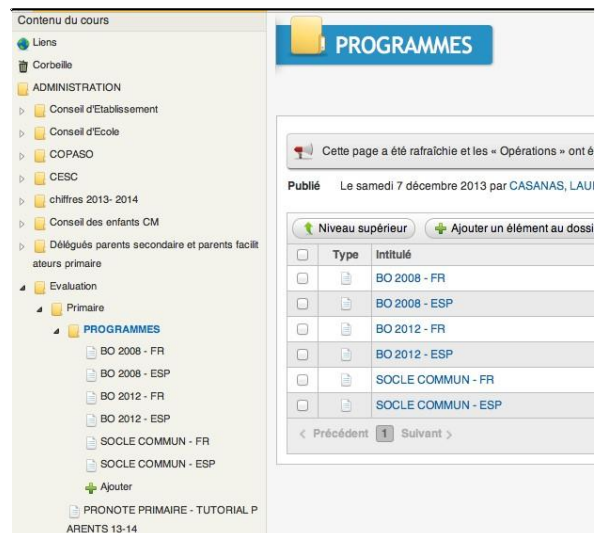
Contenu du cours
Liens
Corbeille
ADMINISTRATION
Conseil d'Etablissement
Conseil d'Ecole
COPASO
CESC
chiffres 2013- 2014
Conseil des enfants CM
Délégués parents secondaire et parents facilitateurs primaire
Evaluation
Primaire
PROGRAMMES
BO 2008 - FR
BO 2008 - ESP
BO 2012 - FR
BO 2012 - ESP
SOCLE COMMUN - FR
SOCLE COMMUN - ESP
Ajouter
PRONOTE PRIMAIRE - TUTORIAL PARENTS 13-14

PROGRAMMES

Cette page a été rafraîchie et les « Opérations » ont é

Publié Le samedi 7 décembre 2013 par CASANAS, LAU

Niveau supérieur
Ajouter un élément au dossi

| | Type | Intitulé |
|---|---|---|
| | | BO 2008 - FR |
| | | BO 2008 - ESP |
| | | BO 2012 - FR |
| | | BO 2012 - ESP |
| | | SOCLE COMMUN - FR |
| | | SOCLE COMMUN - ESP |

< Précédent 1 Suivant >